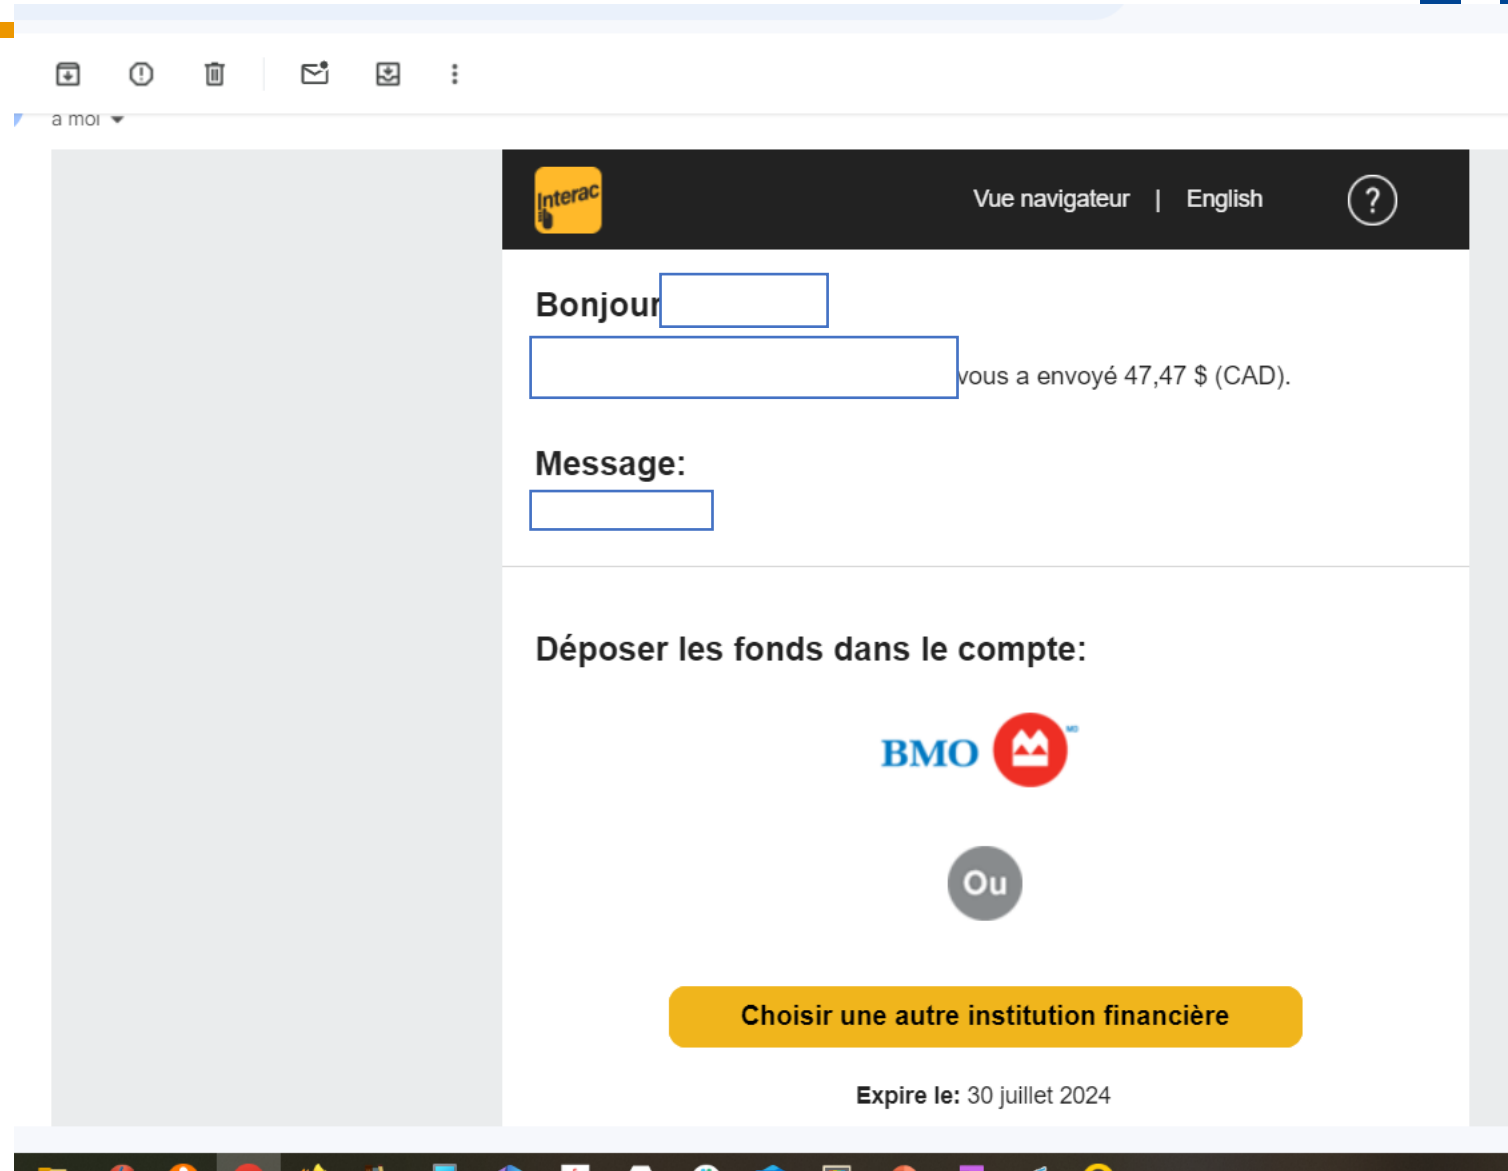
à moi

Interac

Vue navigateur | English

?

Bonjour

vous a envoyé 47,47 $ (CAD).

Message:

Déposer les fonds dans le compte:

BMO

Ou

Choisir une autre institution financière

**Expire le:** 30 juillet 2024